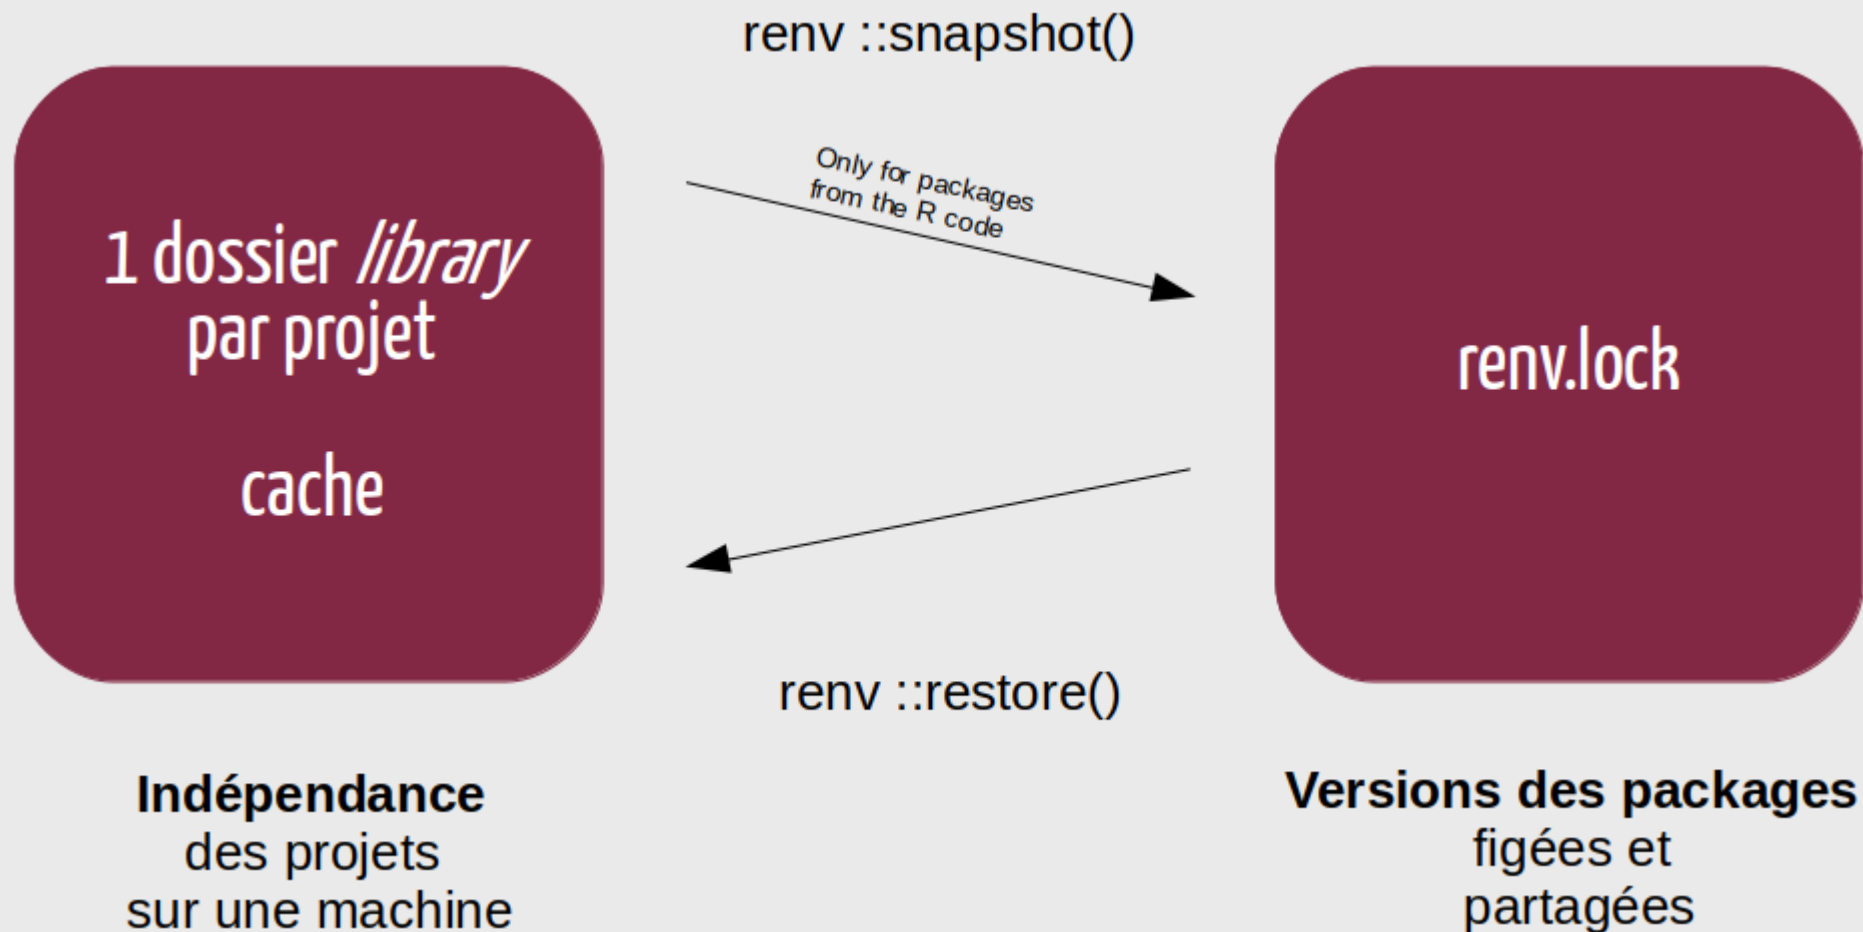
renv ::snapshot()

1 dossier *library* par projet

cache

Only for packages from the R code

renv.lock

renv ::restore()

**Indépendance** des projets sur une machine

**Versions des packages** figées et partagées